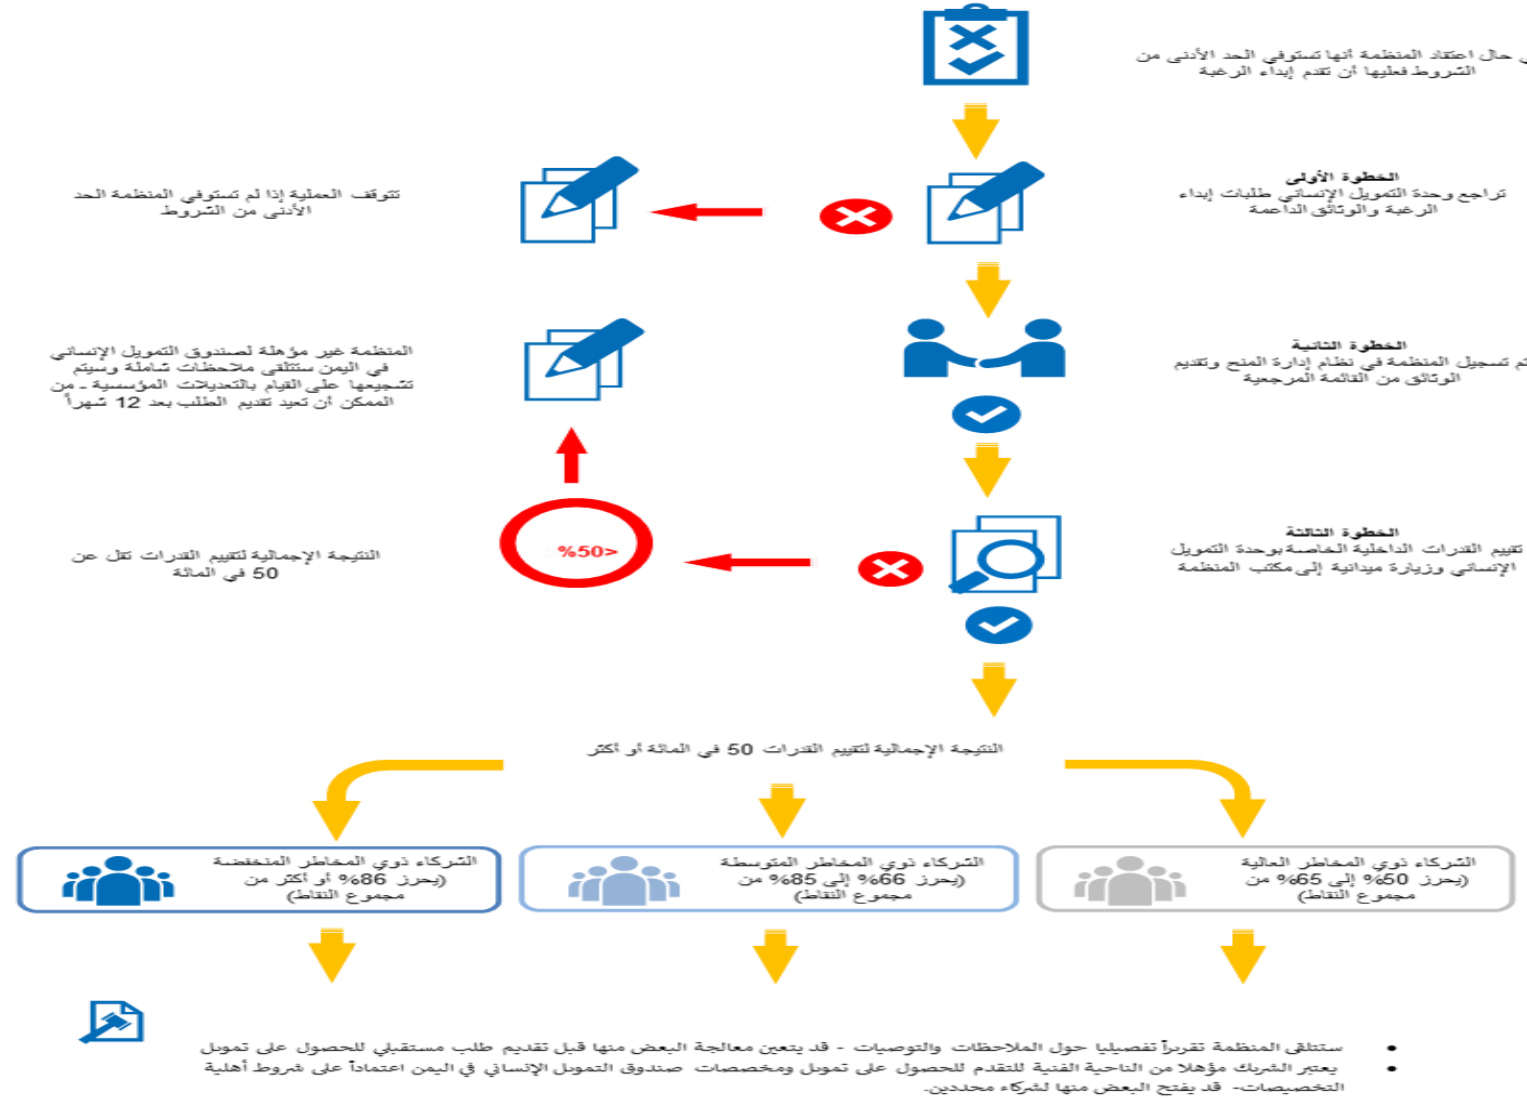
في حال اعتقاد المنظمة أنها تستوفي الحد الأدنى من الشروط فعليها أن تقدم إبداء الرغبة

الخطوة الأولى
تراجع وحدة التمويل الإنساني طلبات إبداء الرغبة والوثائق الداعمة

تتوقف العملية إذا لم تستوفي المنظمة الحد الأدنى من الشروط

الخطوة الثانية
تم تسجيل المنظمة في نظام إدارة المنح وتقديم الوثائق من القائمة المرجعية

المنظمة غير مؤهلة لصندوق التمويل الإنساني في اليمن ستتلقى ملاحظات شاملة وسيتم تشجيعها على القيام بالتعديلات المؤسسية - من الممكن أن تعيد تقديم الطلب بعد 12 شهراً

الخطوة الثالثة
تقييم القدرات الداخلية الخاصة بوحدة التمويل الإنساني وزيارة ميدانية إلى مكتب المنظمة

%50>

النتيجة الإجمالية لتقييم القدرات تقل عن 50 في المائة

النتيجة الإجمالية لتقييم القدرات 50 في المائة أو أكثر

الشركاء ذوي المخاطر المنخفضة (يحرز 86% أو أكثر من مجموع النقاط)

الشركاء ذوي المخاطر المتوسطة (يحرز 66% إلى 85% من مجموع النقاط)

الشركاء ذوي المخاطر العالية (يحرز 50% إلى 65% من مجموع النقاط)

• ستتلقى المنظمة تقريراً تفصيليا حول الملاحظات والتوصيات - قد يتعين معالجة البعض منها قبل تقديم طلب مستقبلي للحصول على تمويل
• يعتبر الشريك مؤهلا من الناحية الفنية للتقدم للحصول على تمويل ومخصصات صندوق التمويل الإنساني في اليمن اعتماداً على شروط أهلية التخصيصات- قد يفتح البعض منها لشركاء محددين.